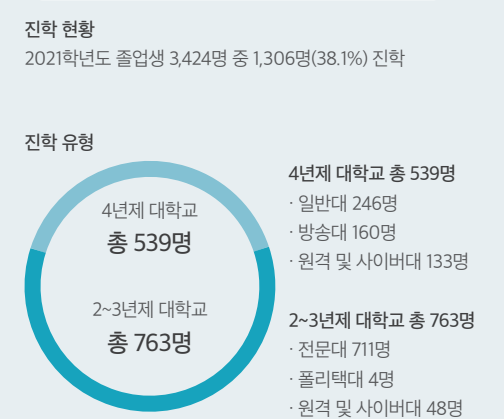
진학 현황
2021학년도 졸업생 3,424명 중 1,306명(38.1%) 진학

진학 유형

4년제 대학교
총 539명

2~3년제 대학교
총 763명

4년제 대학교 총 539명
· 일반대 246명
· 방송대 160명
· 원격 및 사이버대 133명

2~3년제 대학교 총 763명
· 전문대 711명
· 폴리텍대 4명
· 원격 및 사이버대 48명